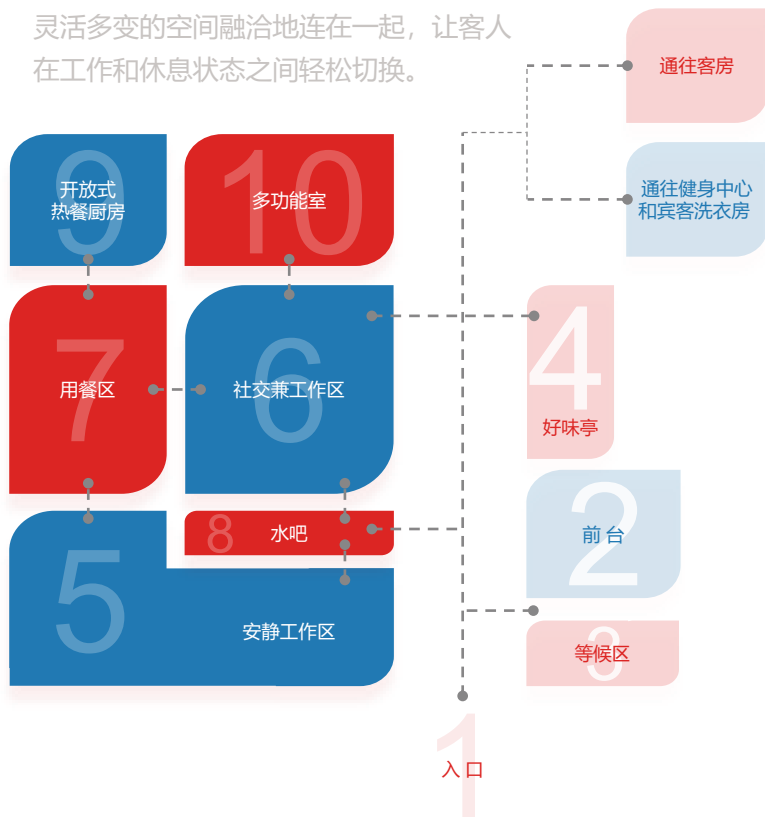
灵活多变的空间融洽地连在一起，让客人在工作和休息状态之间轻松切换。

通往客房

通往健身中心和宾客洗衣房

9 开放式热餐厨房

10 多功能室

7 用餐区

6 社交兼工作区

4 好味亭

8 水吧

2 前台

5 安静工作区

3 等候区

1 入口